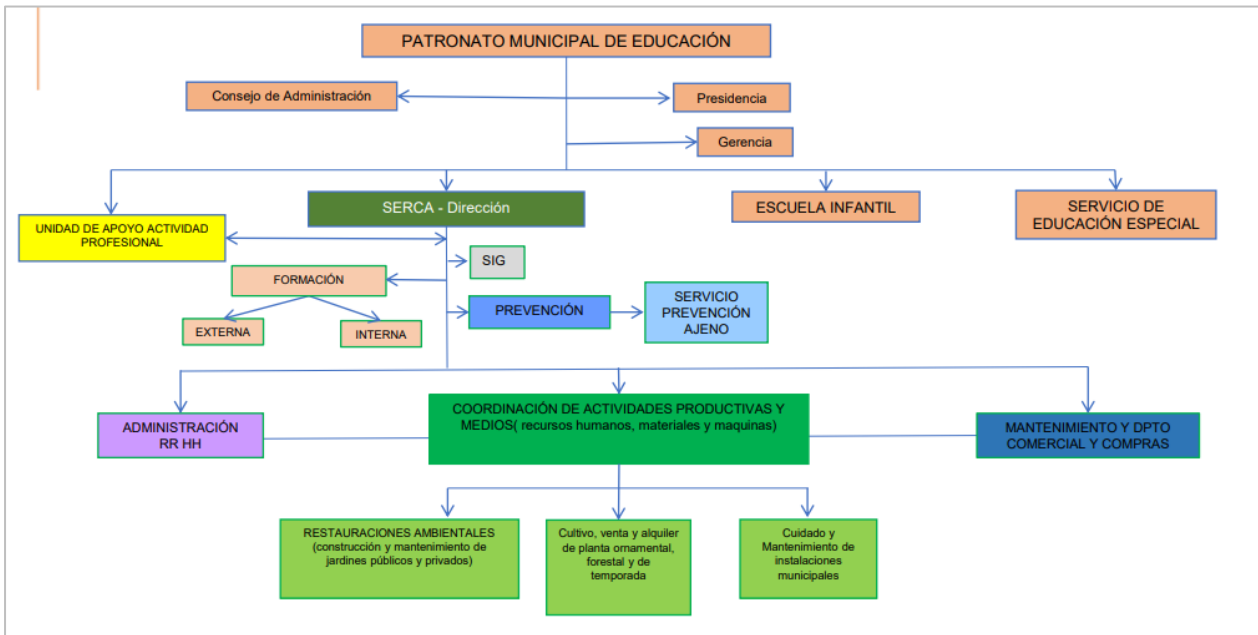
PATRONATO MUNICIPAL DE EDUCACIÓN

Consejo de Administración

Presidencia

Gerencia

UNIDAD DE APOYO ACTIVIDAD PROFESIONAL

SERCA - Dirección

ESCUELA INFANTIL

SERVICIO DE EDUCACIÓN ESPECIAL

SIG

FORMACIÓN

EXTERNA

INTERNA

PREVENCIÓN

SERVICIO PREVENCIÓN AJENO

ADMINISTRACIÓN RR HH

COORDINACIÓN DE ACTIVIDADES PRODUCTIVAS Y MEDIOS( recursos humanos, materiales y maquinas)

MANTENIMIENTO Y DPTO COMERCIAL Y COMPRAS

RESTAURACIONES AMBIENTALES (construcción y mantenimiento de jardines públicos y privados)

Cultivo, venta y alquiler de planta ornamental, forestal y de temporada

Cuidado y Mantenimiento de instalaciones municipales